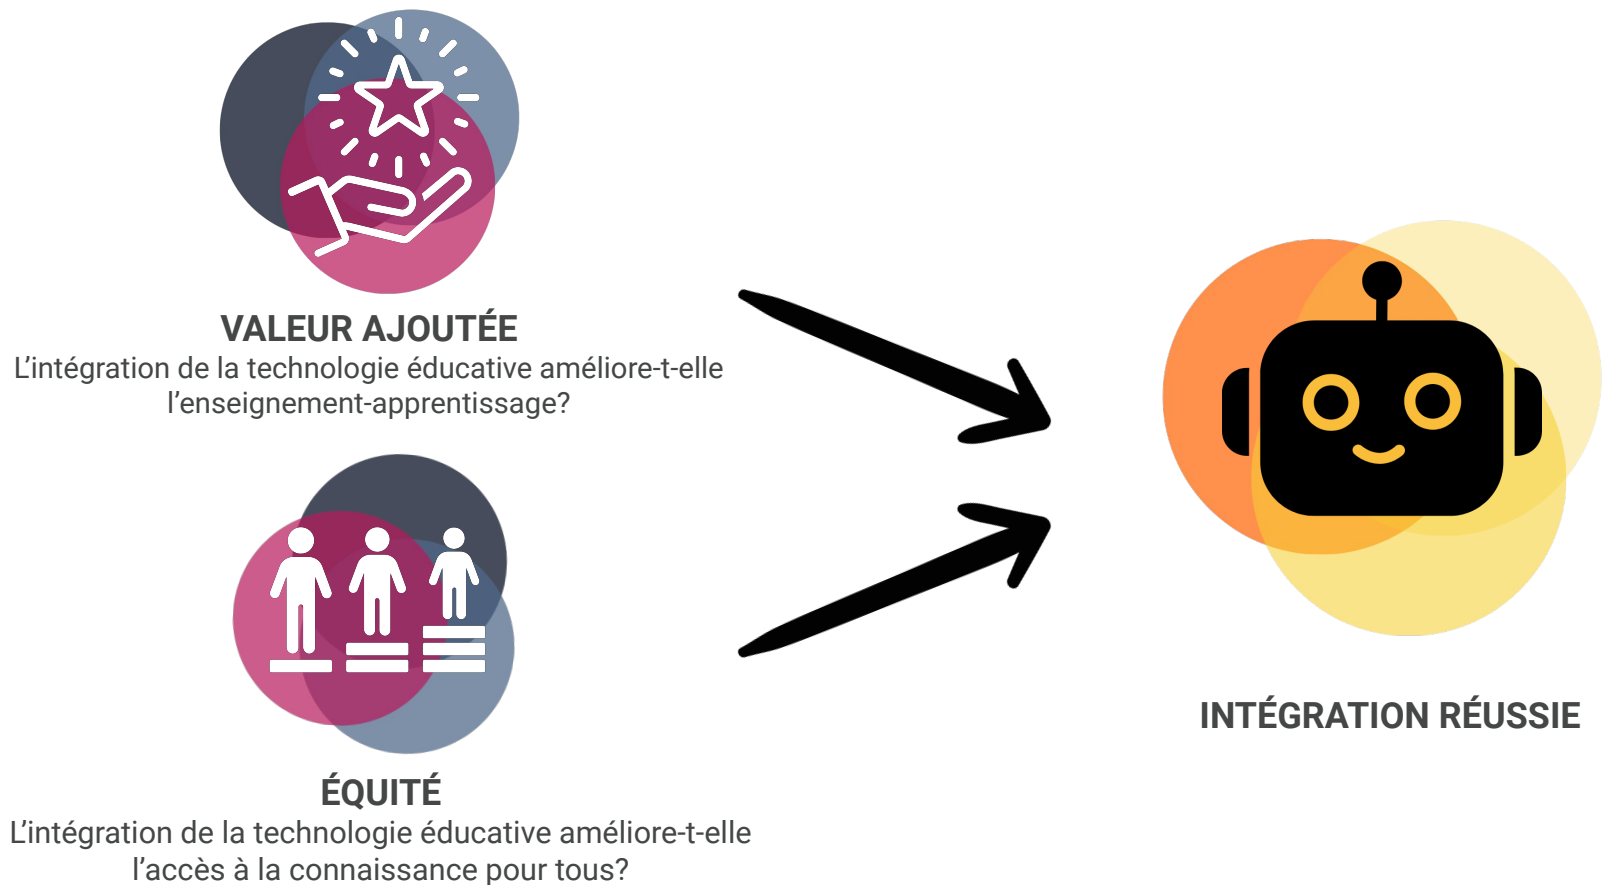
VALEUR AJOUTÉE
L'intégration de la technologie éducative améliore-t-elle l'enseignement-apprentissage?

ÉQUITÉ
L'intégration de la technologie éducative améliore-t-elle l'accès à la connaissance pour tous?

INTÉGRATION RÉUSSIE